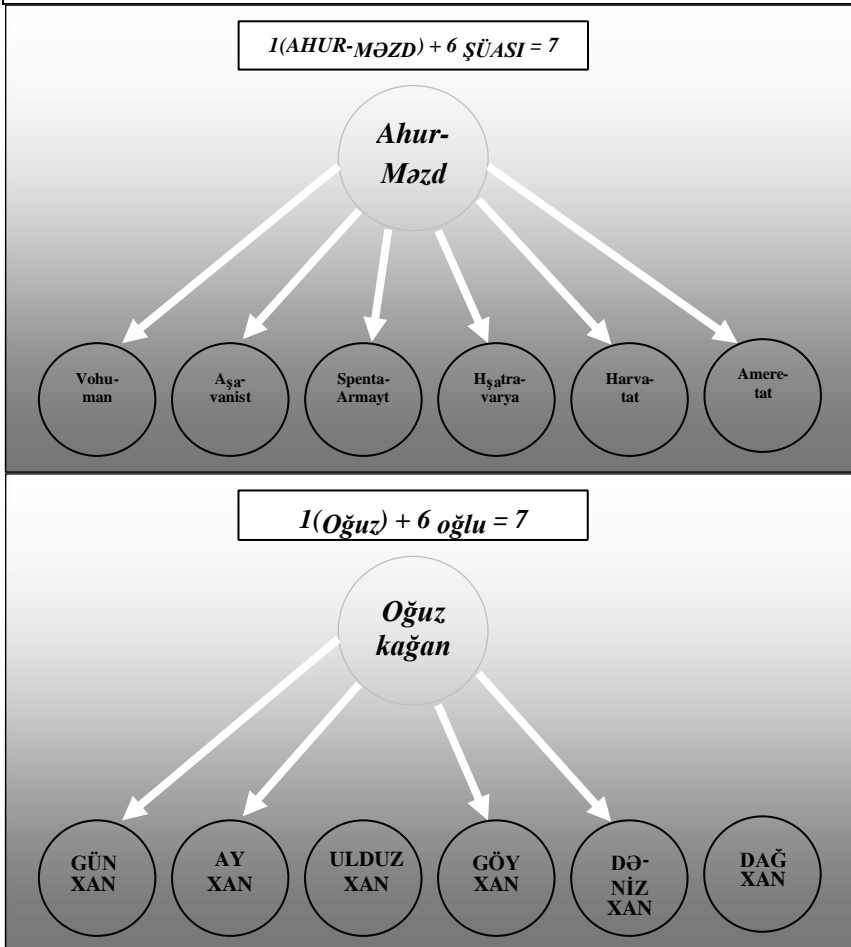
1(AHUR-MƏZD) + 6 ŞÜASI = 7

Ahur-Məzd

Vohu-man

Aşa-vanist

Spenta-Armayt

Hşatra-varya

Harva-tat

Amere-tat

1(Oğuz) + 6 oğlu = 7

Oğuz kağan

GÜN XAN

AY XAN

ULDUZ XAN

GÖY XAN

DƏNİZ XAN

DAĞ XAN